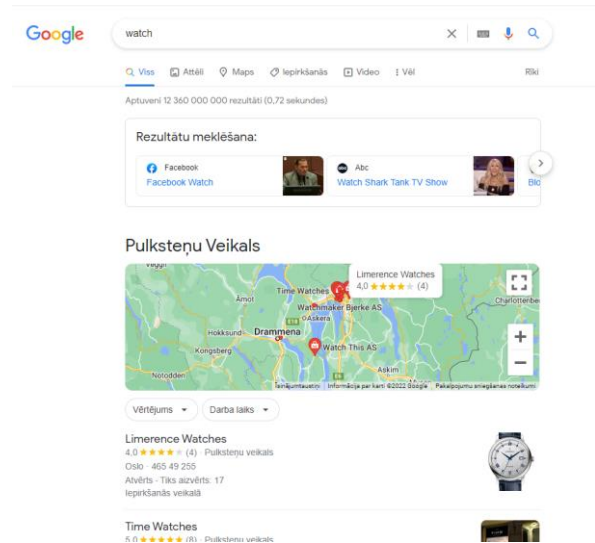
Google

watch

Viss Attēli Maps Iepirkšanās Video Vēl Rīki

Aptuveni 12 360 000 000 rezultāti (0,72 sekundes)

Rezultātu meklēšana:

Facebook
Facebook Watch

Abc
Watch Shark Tank TV Show

Blo

Pulksteņu Veikals

Limerence Watches
4,0 ★★★★★ (4)

Time Watches
Åmot
Watchmaker Bjerke AS
Askera
Hokksund
Drammena
Kongsberg
Watch This AS
Notodden
Askim
Charlottenbe

Īsinājumtaustiņi Informācija par karti ©2022 Google Pakalpojumu sniegšanas noteikumi

Vērtējums ▾ Darba laiks ▾

Limerence Watches
4,0 ★★★★★ (4) · Pulksteņu veikals
Oslo · 465 49 255
Atvērts · Tiks aizvērts: 17
Iepirkšanās veikalā

Time Watches
5,0 ★★★★★ (8) · Pulksteņu veikals